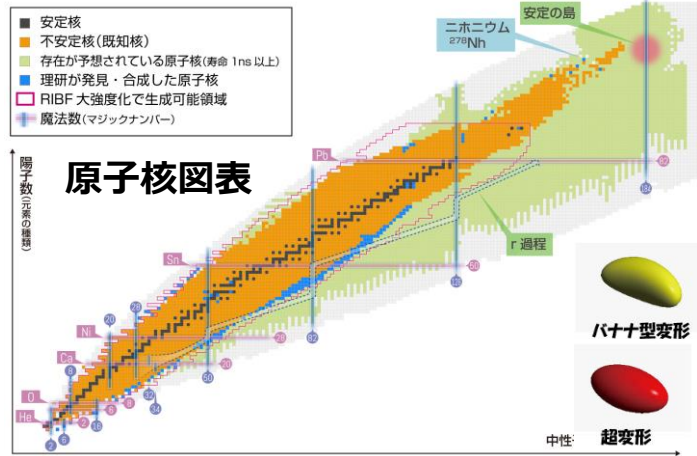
安定核
不安定核（既知核）
存在が予想されている原子核（寿命 1ns 以上）
理研が発見・合成した原子核
RIBF 大強度化で生成可能領域
魔法数（マジックナンバー）

原子核図表

陽子数（元素の種類）

ニホニウム
$^{278}$Nh

安定の島

Pb
Sn
Ni
Ca
O
He

r 過程

82
126
184
50
28
20
8
2

バナナ型変形

超変形

中性